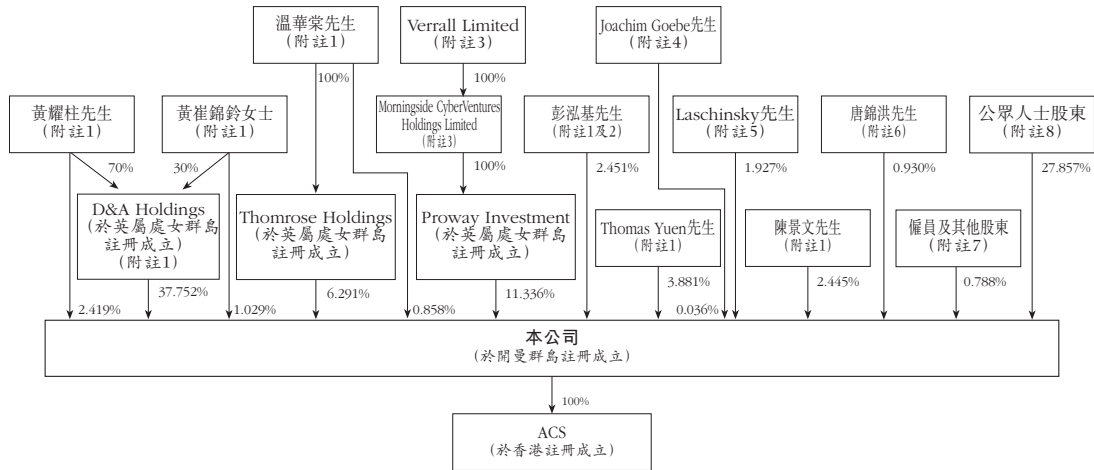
溫華棠先生
(附註1)

Verrall Limited
(附註3)

Joachim Goebe先生
(附註4)

100%

100%

黃耀柱先生
(附註1)

黃崔錦鈴女士
(附註1)

Morningside CyberVentures Holdings Limited
(附註3)

彭泓基先生
(附註1及2)

Laschinsky先生
(附註5)

唐錦洪先生
(附註6)

公眾人士股東
(附註8)

70%

30%

100%

2.451%

1.927%

0.930%

27.857%

D&A Holdings
(於英屬處女群島註冊成立)
(附註1)

Thomrose Holdings
(於英屬處女群島註冊成立)

Proway Investment
(於英屬處女群島註冊成立)

Thomas Yuen先生
(附註1)

陳景文先生
(附註1)

僱員及其他股東
(附註7)

37.752%

6.291%

11.336%

3.881%

2.445%

0.788%

2.419%

1.029%

0.858%

0.036%

本公司
(於開曼群島註冊成立)

100%

ACS
(於香港註冊成立)